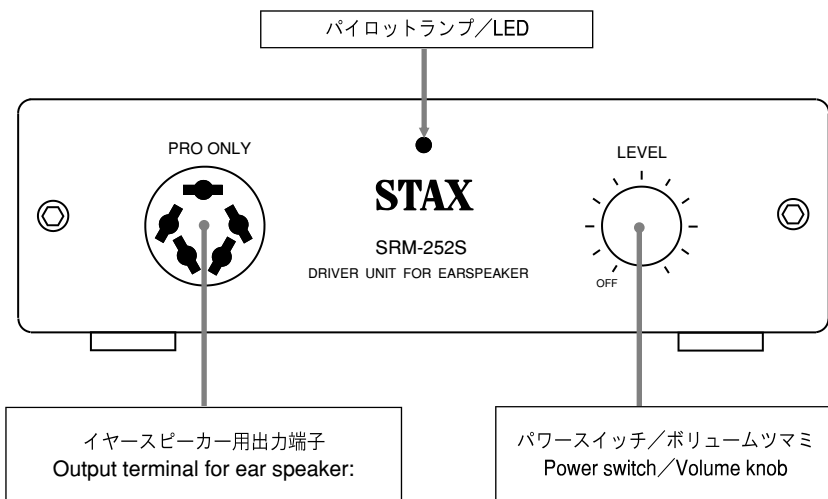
パイロットランプ／LED

PRO ONLY

STAX

SRM-252S
DRIVER UNIT FOR EARSPEAKER

LEVEL

OFF

イヤースピーカー用出力端子
Output terminal for ear speaker:

パワースイッチ／ボリュームツマミ
Power switch／Volume knob